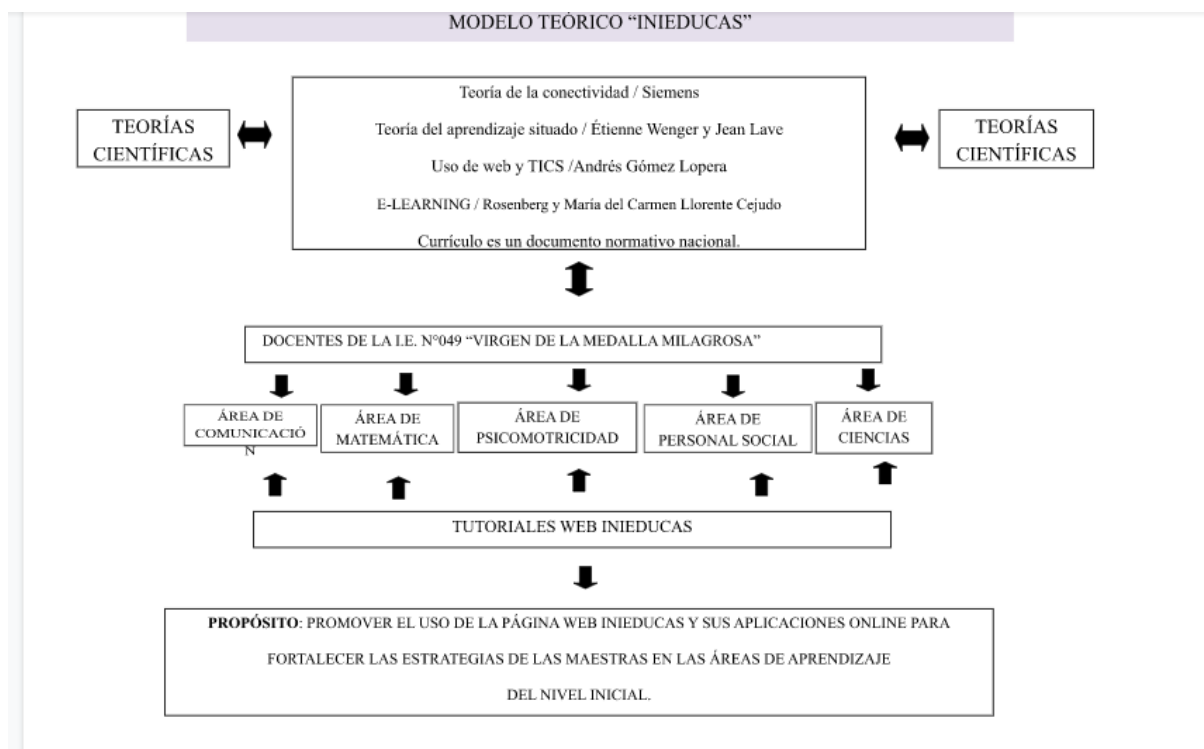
MODELO TEÓRICO “INIEDUCAS”

TEORÍAS CIENTÍFICAS

Teoría de la conectividad / Siemens

Teoría del aprendizaje situado / Étienne Wenger y Jean Lave

Uso de web y TICS /Andrés Gómez Lopera

E-LEARNING / Rosenberg y María del Carmen Llorente Cejudo

Currículo es un documento normativo nacional.

TEORÍAS CIENTÍFICAS

DOCENTES DE LA I.E. N°049 “VIRGEN DE LA MEDALLA MILAGROSA”

ÁREA DE COMUNICACIÓN

ÁREA DE MATEMÁTICA

ÁREA DE PSICOMOTRICIDAD

ÁREA DE PERSONAL SOCIAL

ÁREA DE CIENCIAS

TUTORIALES WEB INIEDUCAS

**PROPÓSITO**: PROMOVER EL USO DE LA PÁGINA WEB INIEDUCAS Y SUS APLICACIONES ONLINE PARA FORTALECER LAS ESTRATEGIAS DE LAS MAESTRAS EN LAS ÁREAS DE APRENDIZAJE DEL NIVEL INICIAL.